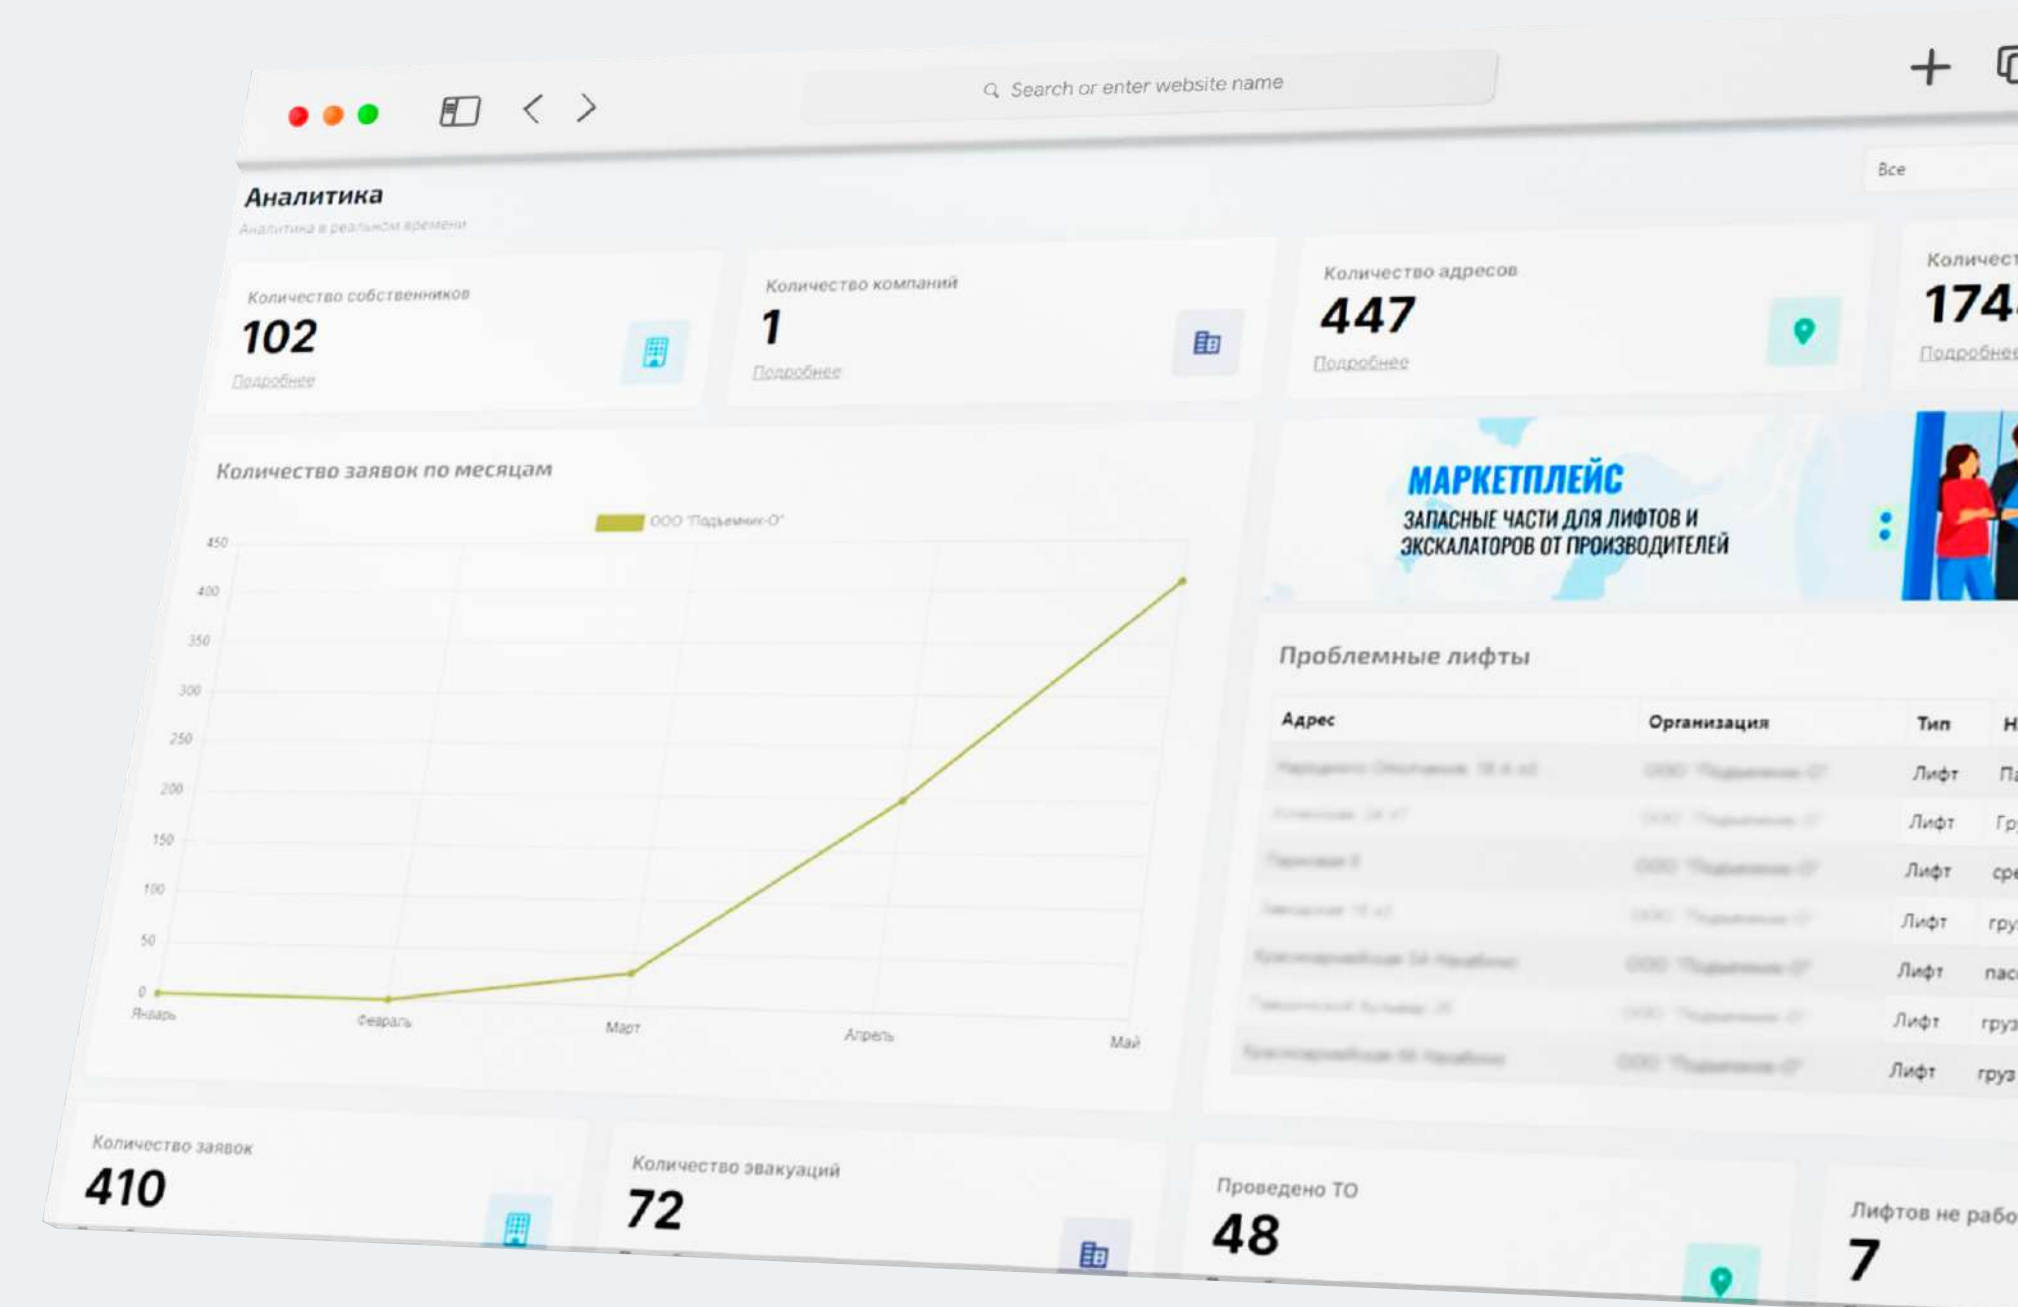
Search or enter website name

Все

Аналитика

Аналитика в реальном времени

Количество собственников

102

Подробнее

Количество компаний

1

Подробнее

Количество адресов

447

Подробнее

Количест

174

Подробнее

Количество заявок по месяцам

ООО "Подъемник-О"

| | |
|---|---|
| 450 | |
| 400 | |
| 350 | |
| 300 | |
| 250 | |
| 200 | |
| 150 | |
| 100 | |
| 50 | |
| 0 | |

Январь Февраль Март Апрель Май

МАРКЕТПЛЕЙС

ЗАПАСНЫЕ ЧАСТИ ДЛЯ ЛИФТОВ И ЭСКАЛАТОРОВ ОТ ПРОИЗВОДИТЕЛЕЙ

Проблемные лифты

| Адрес | Организация | Тип | Н |
|---|---|---|---|
| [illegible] | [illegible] | Лифт | Па |
| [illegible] | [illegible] | Лифт | Гр |
| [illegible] | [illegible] | Лифт | сре |
| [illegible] | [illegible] | Лифт | гру |
| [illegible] | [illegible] | Лифт | пас |
| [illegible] | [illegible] | Лифт | груз |
| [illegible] | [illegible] | Лифт | груз |

Количество заявок

410

Количество эвакуаций

72

Проведено ТО

48

Лифтов не рабо

7